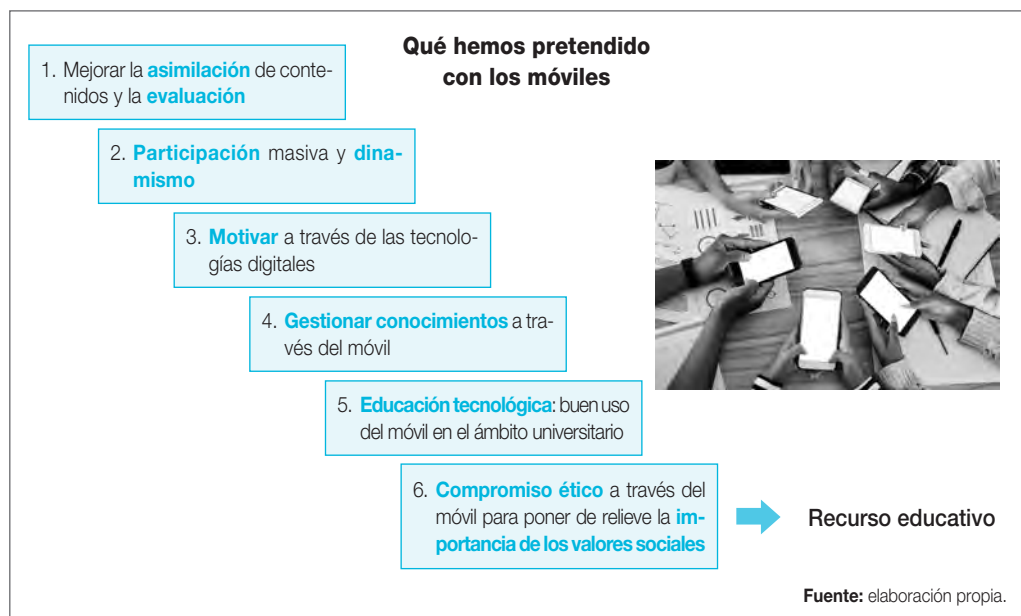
Qué hemos pretendido con los móviles

1. Mejorar la asimilación de contenidos y la evaluación

2. Participación masiva y dinamismo

3. Motivar a través de las tecnologías digitales

4. Gestionar conocimientos a través del móvil

5. Educación tecnológica: buen uso del móvil en el ámbito universitario

6. Compromiso ético a través del móvil para poner de relieve la importancia de los valores sociales

Recurso educativo

Fuente: elaboración propia.